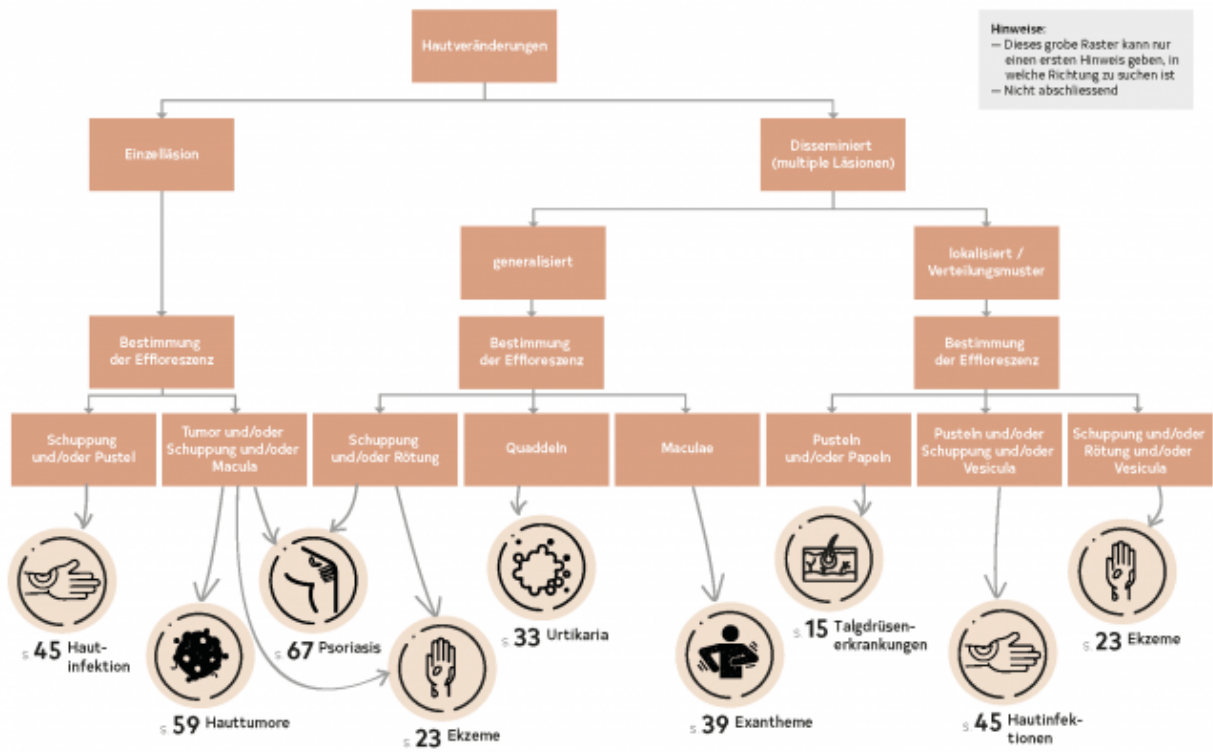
Hautveränderungen

Hinweise:
— Dieses grobe Raster kann nur einen ersten Hinweis geben, in welche Richtung zu suchen ist
— Nicht abschliessend

Einzelläsion

Disseminiert (multiple Läsionen)

generalisiert

lokalisiert / Verteilungsmuster

Bestimmung der Effloreszenz

Bestimmung der Effloreszenz

Bestimmung der Effloreszenz

Schuppung und/oder Pustel

Tumor und/oder Schuppung und/oder Macula

Schuppung und/oder Rötung

Quaddeln

Maculae

Pusteln und/oder Papeln

Pusteln und/oder Schuppung und/oder Vesicula

Schuppung und/oder Rötung und/oder Vesicula

S. 45 Hautinfektion

S. 59 Hauttumore

S. 67 Psoriasis

S. 23 Ekzeme

S. 33 Urtikaria

S. 39 Exantheme

S. 15 Talgdrüsenerkrankungen

S. 45 Hautinfektionen

S. 23 Ekzeme